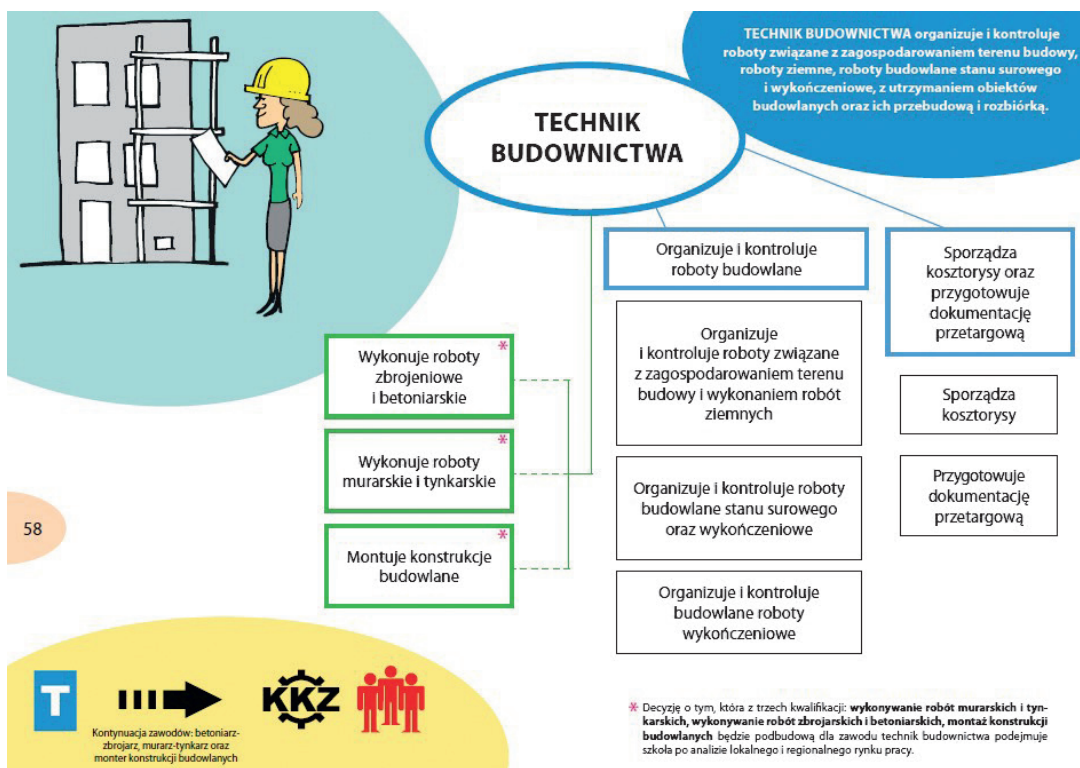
TECHNIK BUDOWNICTWA organizuje i kontroluje roboty związane z zagospodarowaniem terenu budowy, roboty ziemne, roboty budowlane stanu surowego i wykończeniowe, z utrzymaniem obiektów budowlanych oraz ich przebudową i rozbiórką.

TECHNIK BUDOWNICTWA

Organizuje i kontroluje roboty budowlane

Sporządza kosztorysy oraz przygotowuje dokumentację przetargową

Organizuje i kontroluje roboty związane z zagospodarowaniem terenu budowy i wykonaniem robót ziemnych

Organizuje i kontroluje roboty budowlane stanu surowego oraz wykończeniowe

Organizuje i kontroluje budowlane roboty wykończeniowe

Sporządza kosztorysy

Przygotowuje dokumentację przetargową

Wykonuje roboty zbrojeniowe i betoniarskie *

Wykonuje roboty murarskie i tynkarskie *

Montuje konstrukcje budowlane *

58

T

KKZ

Kontynuacja zawodów: betoniarz-zbrojarz, murarz-tynkarz oraz monter konstrukcji budowlanych

* Decyzję o tym, która z trzech kwalifikacji: wykonywanie robót murarskich i tynkarskich, wykonywanie robót zbrojarskich i betoniarskich, montaż konstrukcji budowlanych będzie podbudową dla zawodu technik budownictwa podejmuje szkoła po analizie lokalnego i regionalnego rynku pracy.